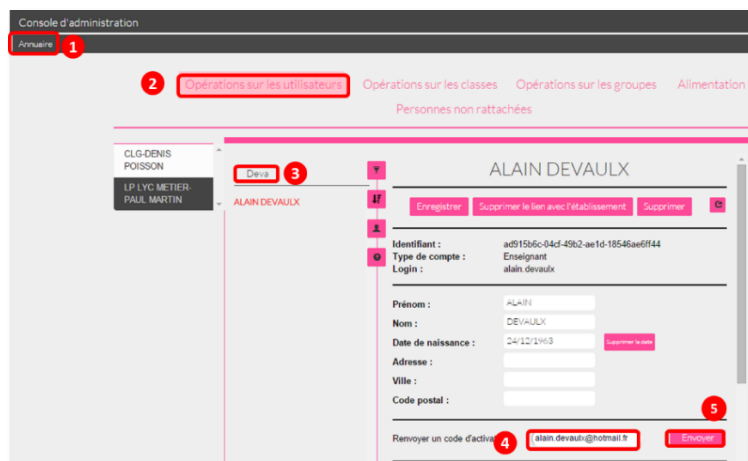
Console d'administration

Annuaire 1

2 Opérations sur les utilisateurs Opérations sur les classes Opérations sur les groupes Alimentation

Personnes non rattachées

CLG-DENIS POISSON

LP LYC METIER-PAUL MARTIN

Deva 3

ALAIN DEVAULX

ALAIN DEVAULX

Enregistrer Supprimer le lien avec l'établissement Supprimer

Identifiant : ad915b6c-04cf-49b2-ae1d-18546ae6ff44

Type de compte : Enseignant

Login : alain.devaulx

Prénom : ALAIN

Nom : DEVAULX

Date de naissance : 24/12/1963 Supprimer la date

Adresse :

Ville :

Code postal :

Renvoyer un code d'activa 4 alain.devaulx@hotmail.fr 5 Envoyer